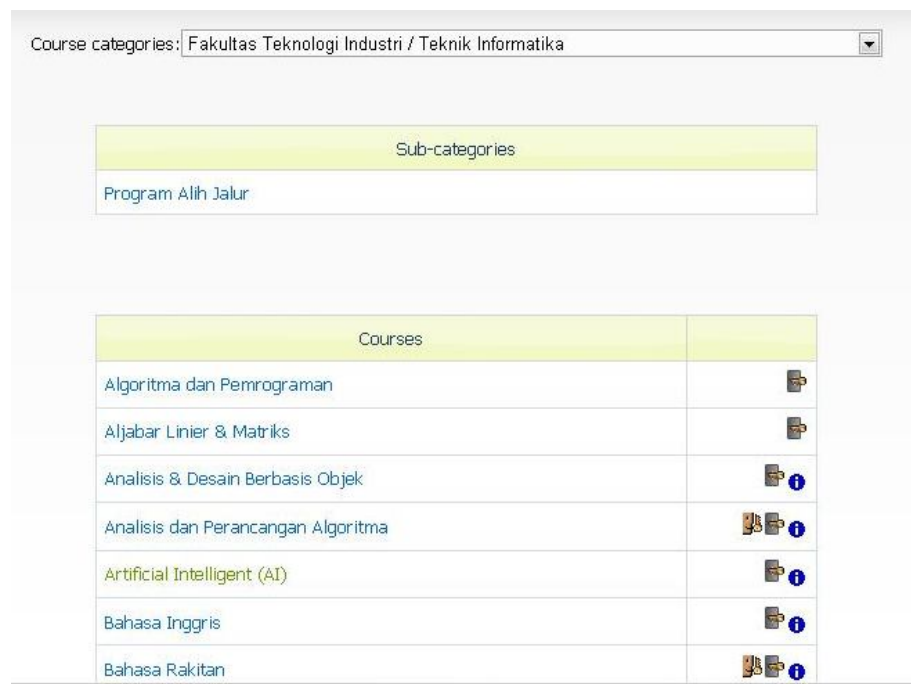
Course categories: Fakultas Teknologi Industri / Teknik Informatika

| Sub-categories |
|---|
| Program Alih Jalur |

| Courses | |
|---|---|
| Algoritma dan Pemrograman | |
| Aljabar Linier & Matriks | |
| Analisis & Desain Berbasis Objek | |
| Analisis dan Perancangan Algoritma | |
| Artificial Intelligent (AI) | |
| Bahasa Inggris | |
| Bahasa Rakitan | |